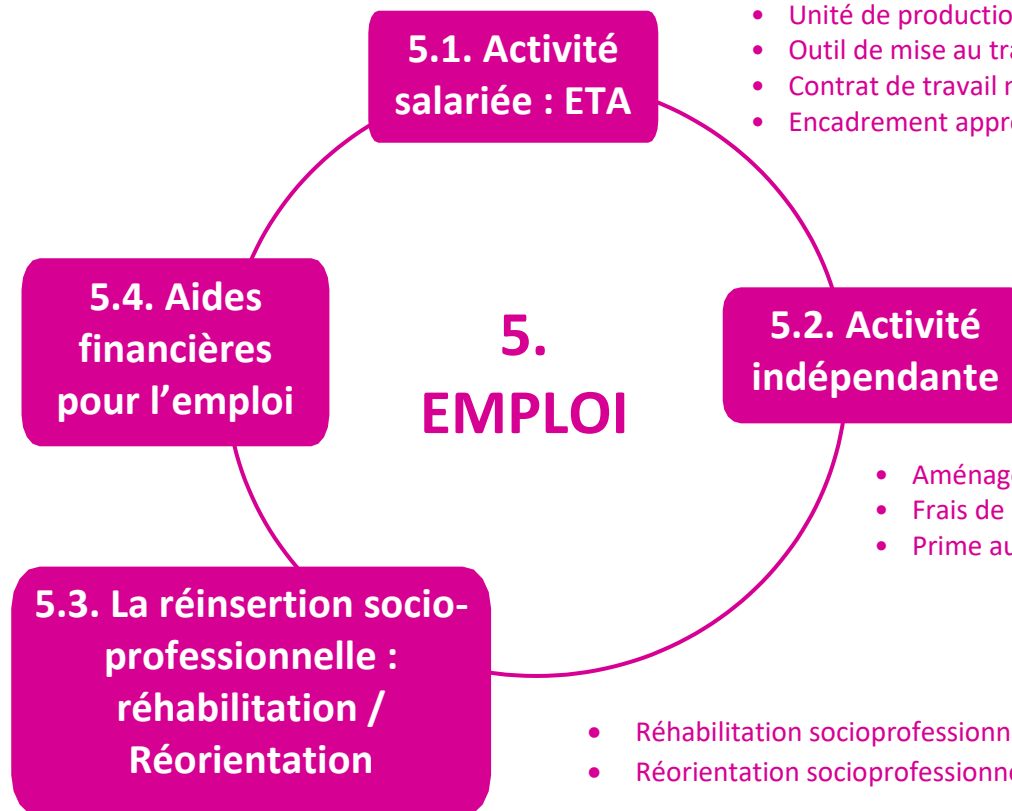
5.1. Activité salariée : ETA

- Unité de productio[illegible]
- Outil de mise au tra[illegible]
- Contrat de travail r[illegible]
- Encadrement appro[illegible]

5.4. Aides financières pour l'emploi

5. EMPLOI

5.2. Activité indépendante

- Aménag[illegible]
- Frais de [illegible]
- Prime au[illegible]

5.3. La réinsertion socio-professionnelle : réhabilitation / Réorientation

- Réhabilitation socioprofessionn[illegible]
- Réorientation socioprofessionne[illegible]